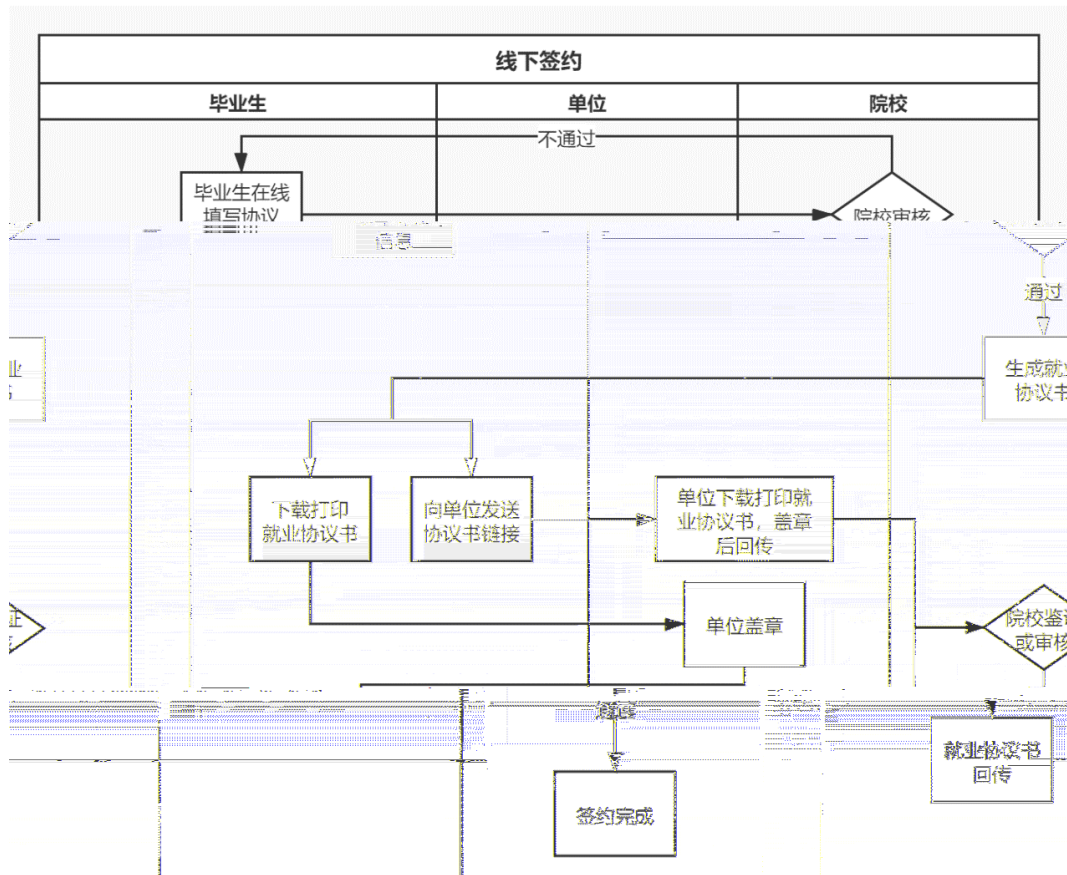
线下签约

| 毕业生 | 单位 | 院校 |
|---|---|---|

不通过

毕业生在线填写协议

信息

院校审核

通过

生成就业协议书

业

下载打印就业协议书

向单位发送协议书链接

单位下载打印就业协议书，盖章后回传

单位盖章

院校鉴证或审核

就业协议书回传

签约完成